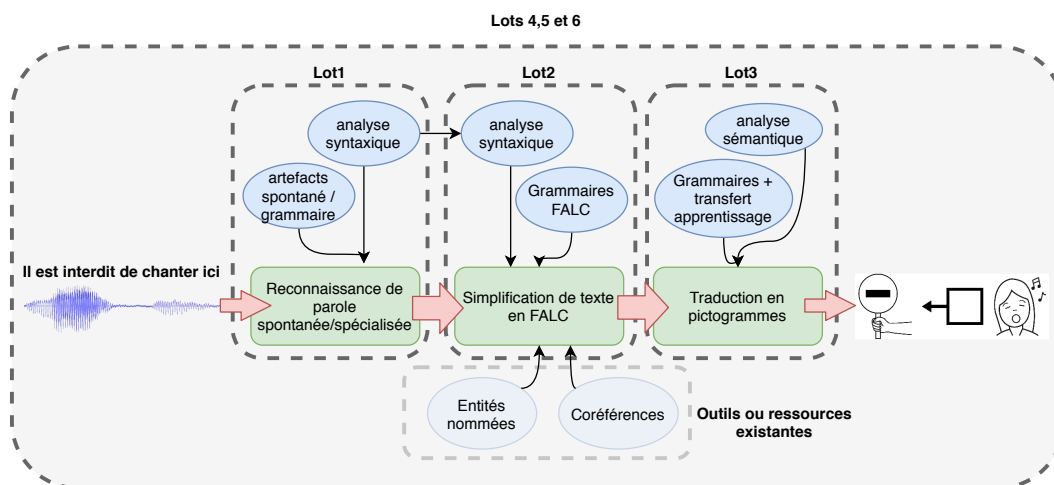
Lots 4,5 et 6

Lot1

Lot2

Lot3

analyse syntaxique

artefacts spontané / grammaire

analyse syntaxique

Grammaires FALC

analyse sémantique

Grammaires + transfert apprentissage

Il est interdit de chanter ici

Reconnaissance de parole spontanée/spécialisée

Simplification de texte en FALC

Traduction en pictogrammes

Entités nommées

Coréférences

Outils ou ressources existantes